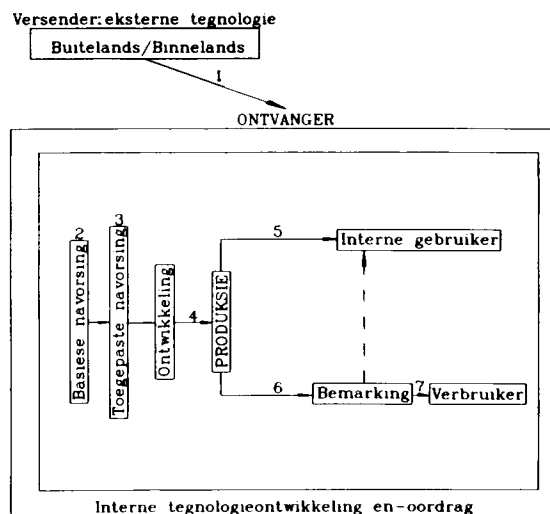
Versender: eksterne tegnologie

Buitelands/Binnelands

1

ONTVANGER

2

Basiese navorsing

3

Toegepaste navorsing

Ontwikkeling

4

PRODUKSIE

5

Interne gebruiker

6

Bemarking

7

Verbruiker

Interne tegnologieontwikkeling en-oordrag